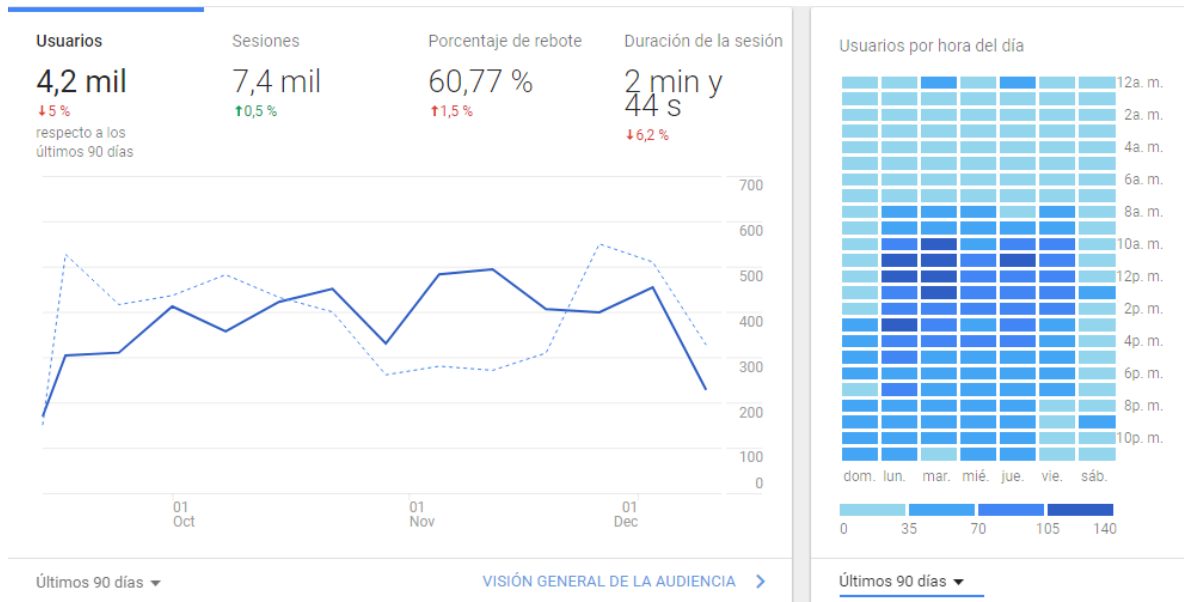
Usuarios
4,2 mil
↓5 %
respecto a los últimos 90 días

Sesiones
7,4 mil
↑0,5 %

Porcentaje de rebote
60,77 %
↑1,5 %

Duración de la sesión
2 min y 44 s
↓6,2 %

700
600
500
400
300
200
100
0

01 Oct
01 Nov
01 Dec

Últimos 90 días ▾
VISIÓN GENERAL DE LA AUDIENCIA >

Usuarios por hora del día

12a. m.
2a. m.
4a. m.
6a. m.
8a. m.
10a. m.
12p. m.
2p. m.
4p. m.
6p. m.
8p. m.
10p. m.

dom. lun. mar. mié. jue. vie. sáb.

0 35 70 105 140

Últimos 90 días ▾